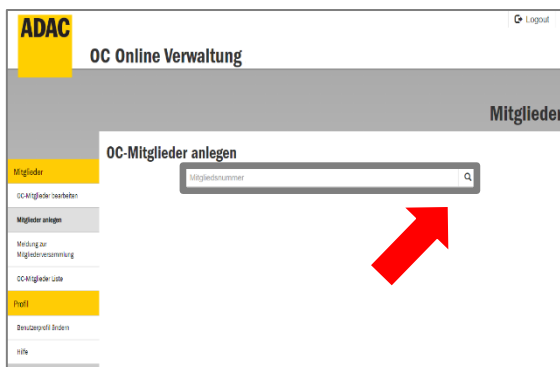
ADAC

OC Online Verwaltung

Logout

Mitglieder

OC-Mitglieder anlegen

Mitgliedsnummer

Mitglieder

OC-Mitglieder bearbeiten

Mitglieder anlegen

Meldung zur Mitgliederversammlung

OC-Mitglieder Liste

Profil

Benutzerprofil ändern

Hilfe